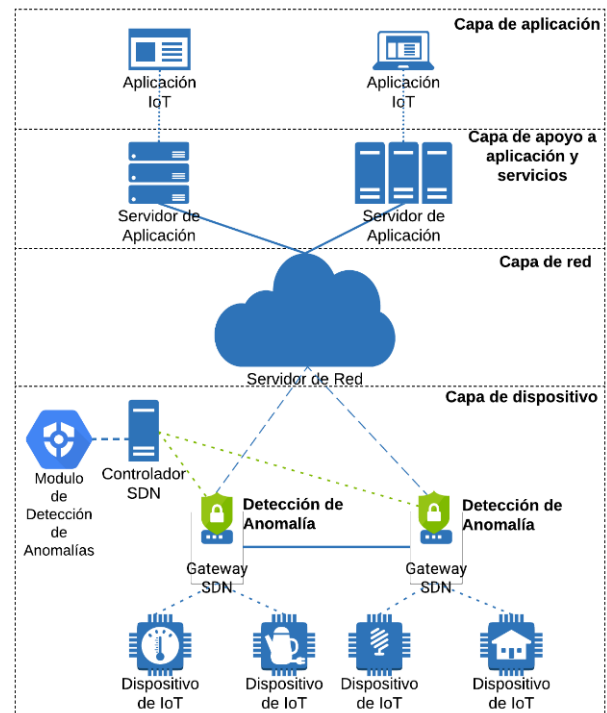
Capa de aplicación

Aplicación IoT

Aplicación IoT

Capa de apoyo a aplicación y servicios

Servidor de Aplicación

Servidor de Aplicación

Capa de red

Servidor de Red

Capa de dispositivo

Modulo de Detección de Anomalías

Controlador SDN

Detección de Anomalía

Detección de Anomalía

Gateway SDN

Gateway SDN

Dispositivo de IoT

Dispositivo de IoT

Dispositivo de IoT

Dispositivo de IoT